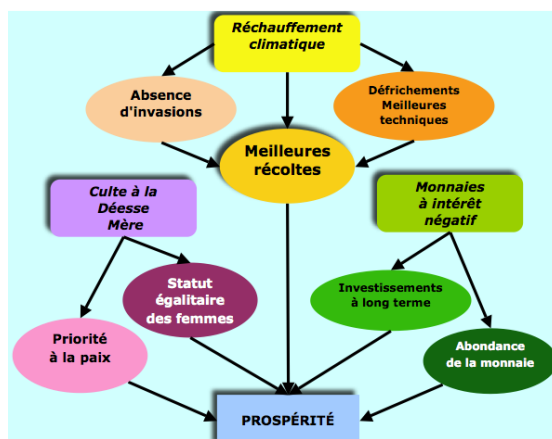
Réchauffement climatique

Absence d'invasions

Défrichements Meilleures techniques

Meilleures récoltes

Culte à la Déesse Mère

Monnaies à intérêt négatif

Statut égalitaire des femmes

Investissements à long terme

Priorité à la paix

Abondance de la monnaie

PROSPÉRITÉ